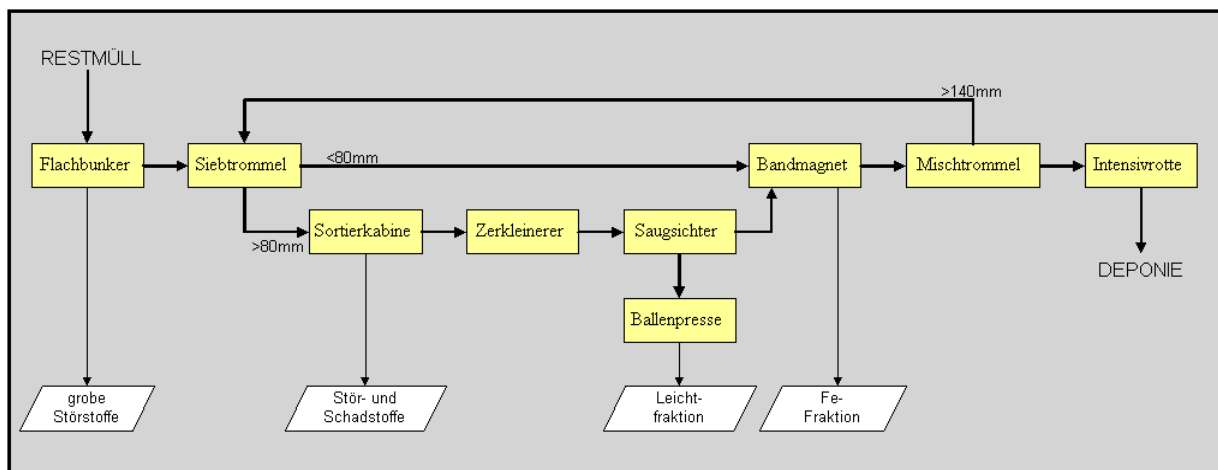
RESTMÜLL

>140mm

Flachbunker

Siebtrommel

<80mm

Bandmagnet

Mischtrommel

Intensivrotte

Sortierkabine

Zerkleinerer

Saugsichter

>80mm

DEPONIE

Ballenpresse

grobe Störstoffe

Stör- und Schadstoffe

Leicht-fraktion

Fe-Fraktion